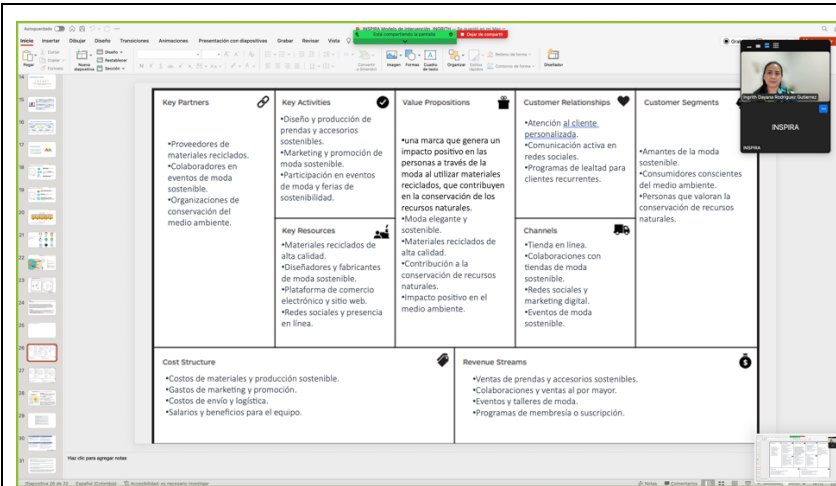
Autoguardado
Inicio Insertar Dibujar Diseño Transiciones Animaciones Presentación con diapositivas Grabar Revisar Vista
Está compartiendo la pantalla
Dejar de compartir
Pegar
Nueva diapositiva
Diseño
Restablecer
Sección
Convertir a SmartArt
Imagen
Formas
Cuadro de texto
Organizar
Estilos rápidos
Relleno de forma
Contorno de forma
Diseñador

Ingrith Dayana Rodríguez Gutierrez
INSPIRA
INSPIRA

Key Partners

•Proveedores de materiales reciclados.
•Colaboradores en eventos de moda sostenible.
•Organizaciones de conservación del medio ambiente.

Key Activities

•Diseño y producción de prendas y accesorios sostenibles.
•Marketing y promoción de moda sostenible.
•Participación en eventos de moda y ferias de sostenibilidad.

Key Resources

•Materiales reciclados de alta calidad.
•Diseñadores y fabricantes de moda sostenible.
•Plataforma de comercio electrónico y sitio web.
•Redes sociales y presencia en línea.

Value Propositions

•una marca que genera un impacto positivo en las personas a través de la moda al utilizar materiales reciclados, que contribuyen en la conservación de los recursos naturales.
•Moda elegante y sostenible.
•Materiales reciclados de alta calidad.
•Contribución a la conservación de recursos naturales.
•Impacto positivo en el medio ambiente.

Customer Relationships

•Atención al cliente personalizada.
•Comunicación activa en redes sociales.
•Programas de lealtad para clientes recurrentes.

Channels

•Tienda en línea.
•Colaboraciones con tiendas de moda sostenible.
•Redes sociales y marketing digital.
•Eventos de moda sostenible.

Customer Segments

•Amantes de la moda sostenible.
•Consumidores conscientes del medio ambiente.
•Personas que valoran la conservación de recursos naturales.

Cost Structure

•Costos de materiales y producción sostenible.
•Gastos de marketing y promoción.
•Costos de envío y logística.
•Salarios y beneficios para el equipo.

Revenue Streams

•Ventas de prendas y accesorios sostenibles.
•Colaboraciones y ventas al por mayor.
•Eventos y talleres de moda.
•Programas de membresía o suscripción.

Haz clic para agregar notas

Diapositiva 26 de 32 Español (Colombia) Accesibilidad: es necesario investigar
Notas Comentarios